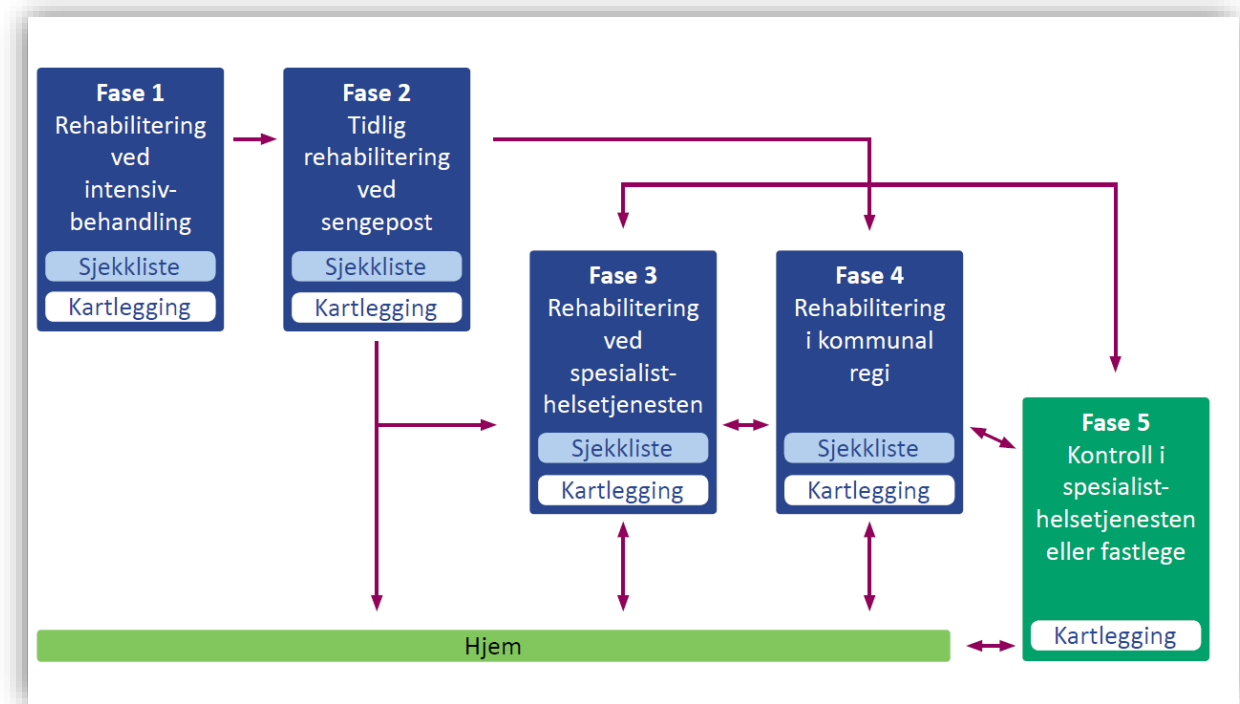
Fase 1
Rehabilitering ved intensiv-behandling
Sjekkliste
Kartlegging

Fase 2
Tidlig rehabilitering ved sengepost
Sjekkliste
Kartlegging

Fase 3
Rehabilitering ved spesialist-helsetjenesten
Sjekkliste
Kartlegging

Fase 4
Rehabilitering i kommunal regi
Sjekkliste
Kartlegging

Fase 5
Kontroll i spesialist-helsetjenesten eller fastlege
Kartlegging

Hjem